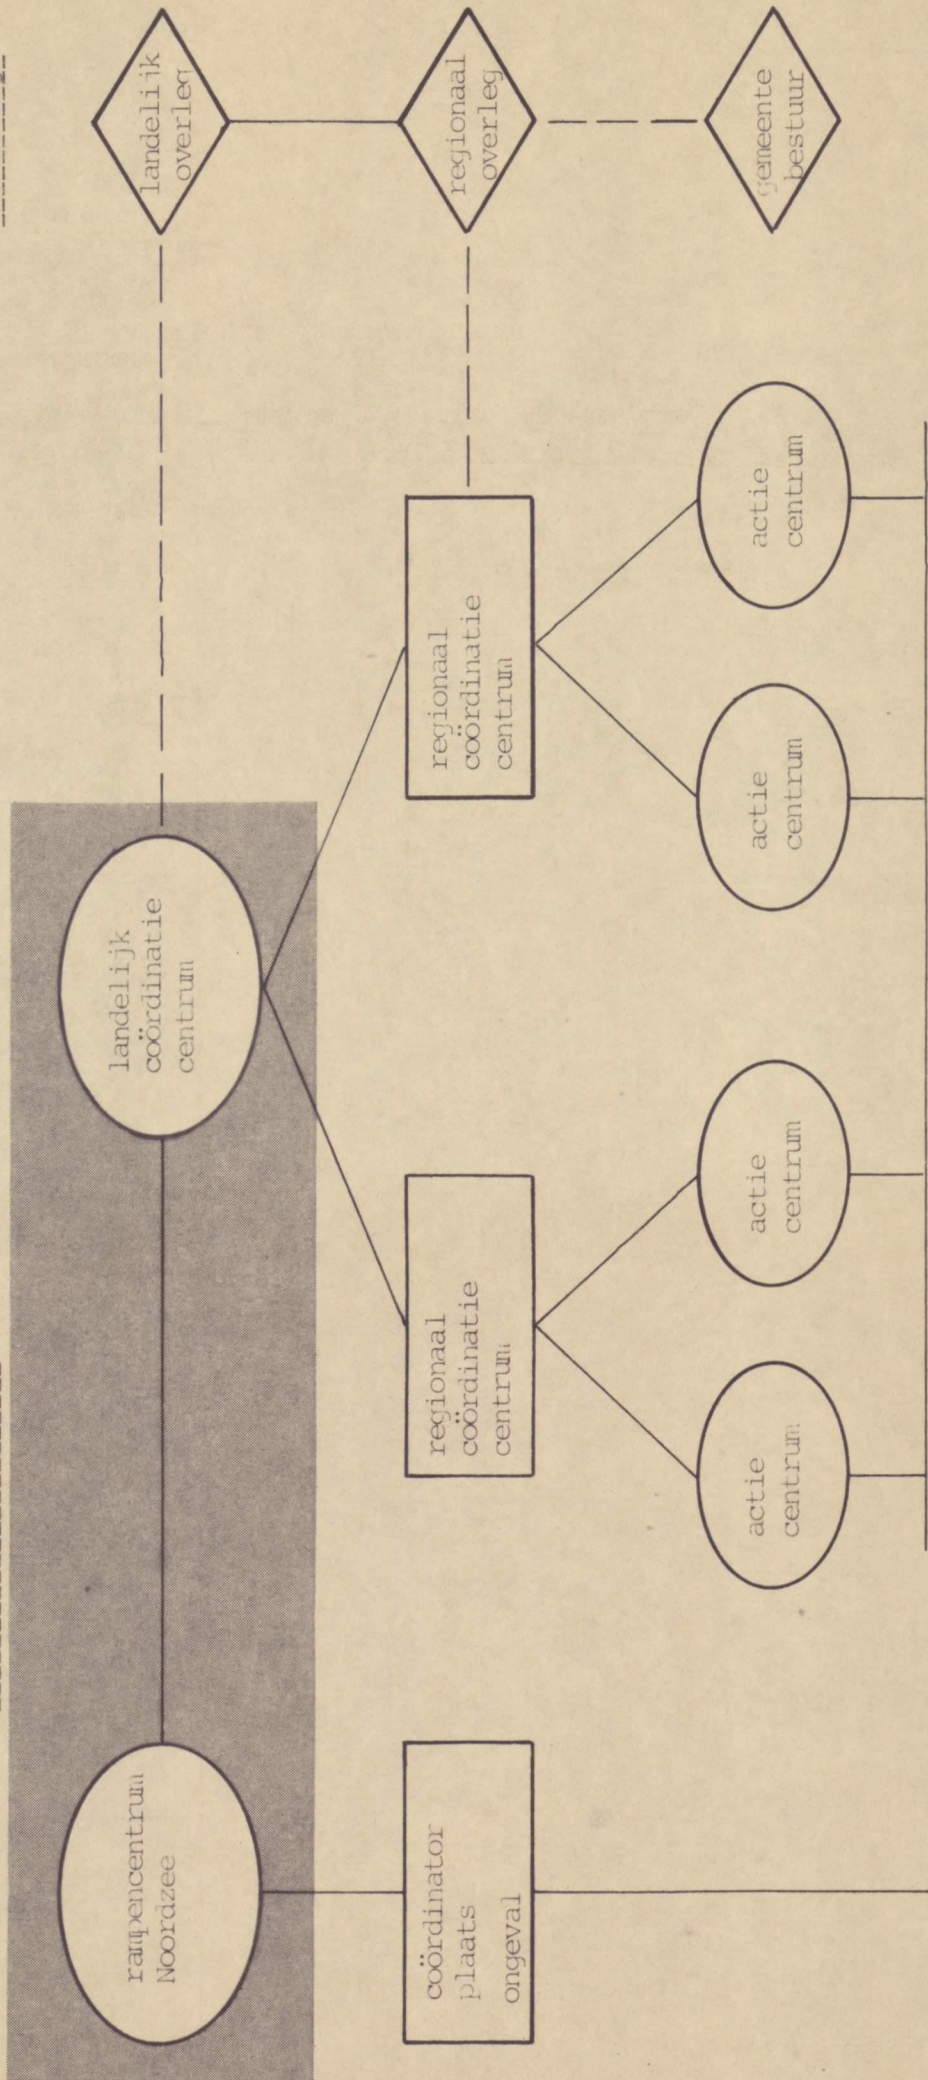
rampencentrum Noordzee

landelijk coördinatie centrum

landelijk overleg

coördinator plaats ongeval

regionaal coördinatie centrum

regionaal coördinatie centrum

regionaal overleg

actie centrum

actie centrum

actie centrum

actie centrum

gemeente bestuur